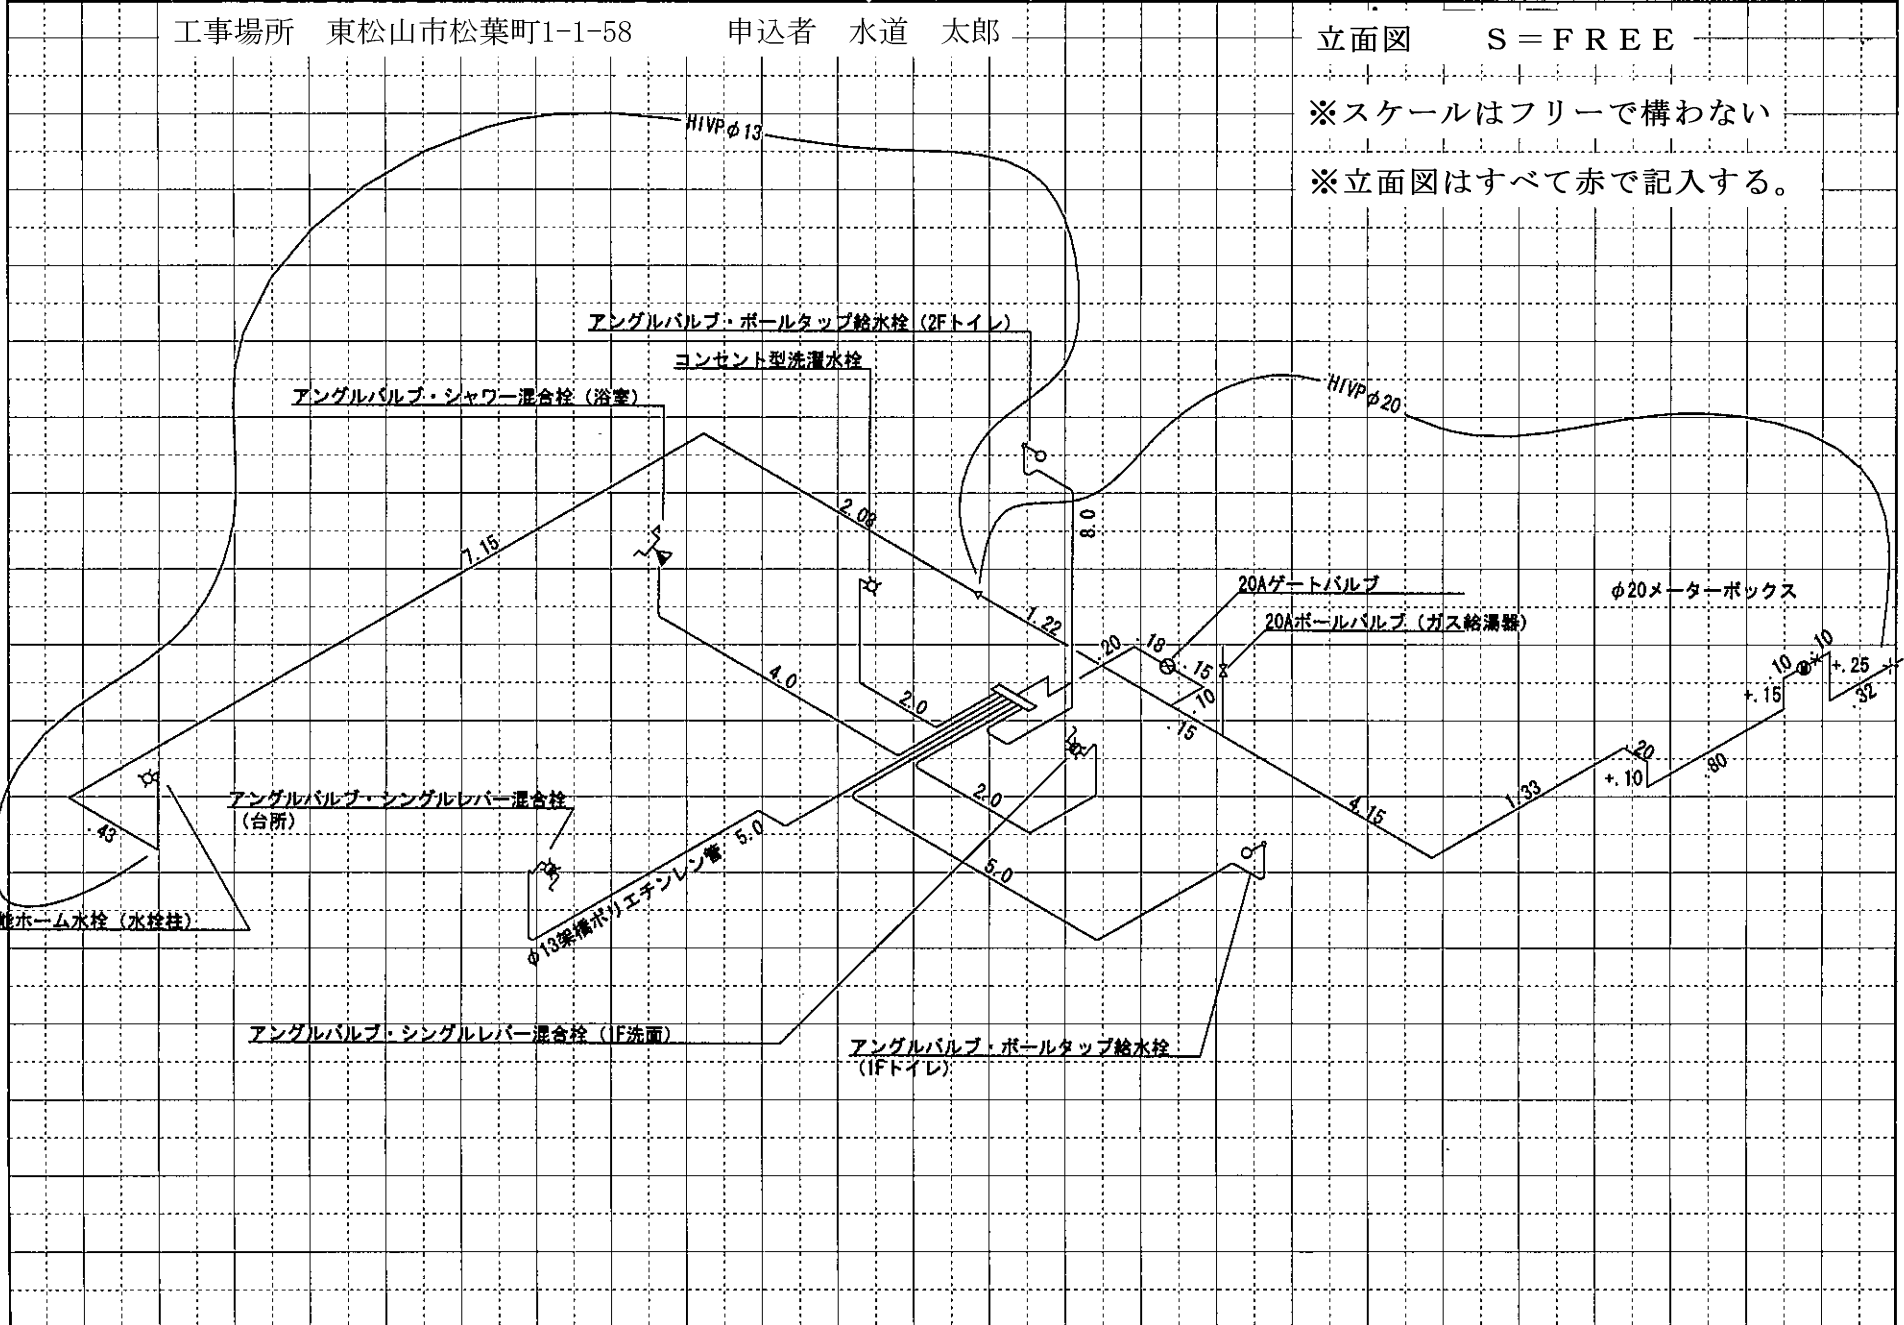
工事場所　東松山市松葉町1-1-58　　申込者　水道　太郎

立面図　S＝FREE

※スケールはフリーで構わない

※立面図はすべて赤で記入する。

HIVP φ13

アングルバルブ・ボールタップ給水栓（2Fトイレ）

コンセント型洗濯水栓

アングルバルブ・シャワー混合栓（浴室）

HIVP φ20

2.08

7.15

8.0

1.22

20Aゲートバルブ

20Aボールバルブ（ガス給湯器）

φ20メーターボックス

.20　.18　.15　.10　.15

.10　.10　+.25　+.15　.32

4.0

2.0

2.0

.20　+.10　.80

1.33

4.15

アングルバルブ・シングルレバー混合栓（台所）

.43

5.0

5.0

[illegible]ホーム水栓（水栓柱）

φ13架橋ポリエチレン管

アングルバルブ・シングルレバー混合栓（1F洗面）

アングルバルブ・ボールタップ給水栓（1Fトイレ）